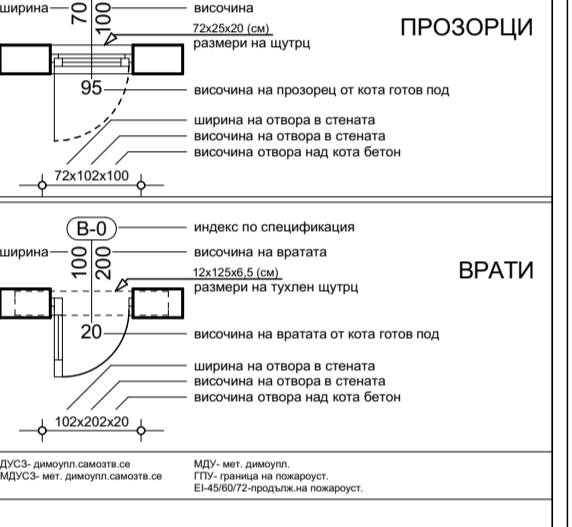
ширина 70 100 височина
72x25x20 (см)
размери на щутрц
ПРОЗОРЦИ
95 височина на прозорец от кота готов под
ширина на отвора в стената
височина на отвора в стената
височина отвора над кота бетон
72x102x100

В-0 индекс по спецификация
ширина 100 200 височина на вратата
12x125x6,5 (см)
размери на тухлен щутрц
ВРАТИ
20 височина на вратата от кота готов под
ширина на отвора в стената
височина на отвора в стената
височина отвора над кота бетон
102x202x20

ДУСЗ- димоупл.самозтв.се
МДУСЗ- мет. димоупл.самозтв.се

МДУ- мет. димоупл.
ГПУ- граница на пожароуст.
EI-45/60/72-продълж.на пожароуст.